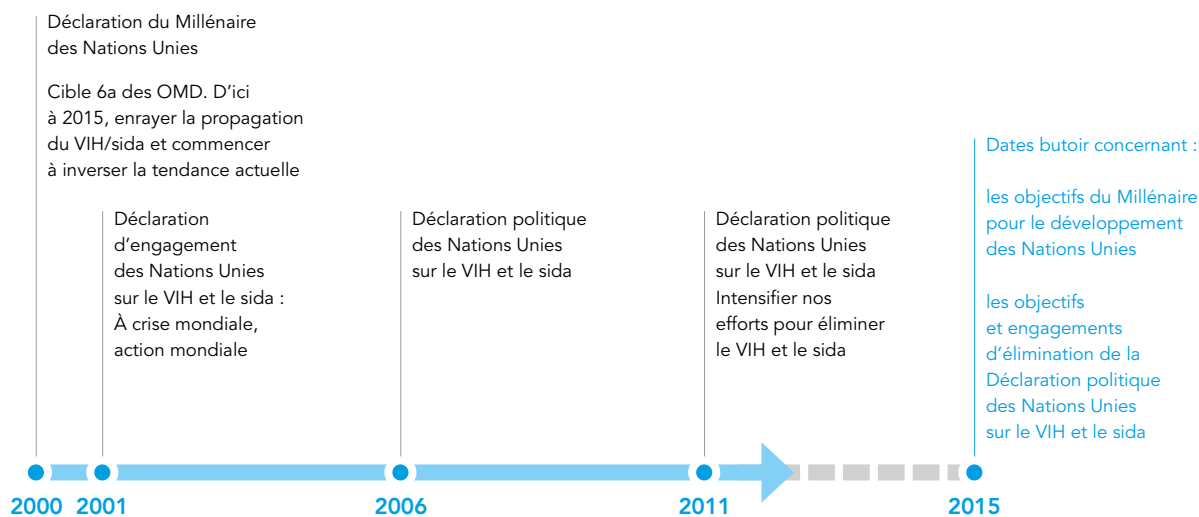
Déclaration du Millénaire des Nations Unies

Cible 6a des OMD. D'ici à 2015, enrayer la propagation du VIH/sida et commencer à inverser la tendance actuelle

Déclaration d'engagement des Nations Unies sur le VIH et le sida : À crise mondiale, action mondiale

Déclaration politique des Nations Unies sur le VIH et le sida

Déclaration politique des Nations Unies sur le VIH et le sida Intensifier nos efforts pour éliminer le VIH et le sida

Dates butoir concernant :

les objectifs du Millénaire pour le développement des Nations Unies

les objectifs et engagements d'élimination de la Déclaration politique des Nations Unies sur le VIH et le sida

2000 2001 2006 2011 2015